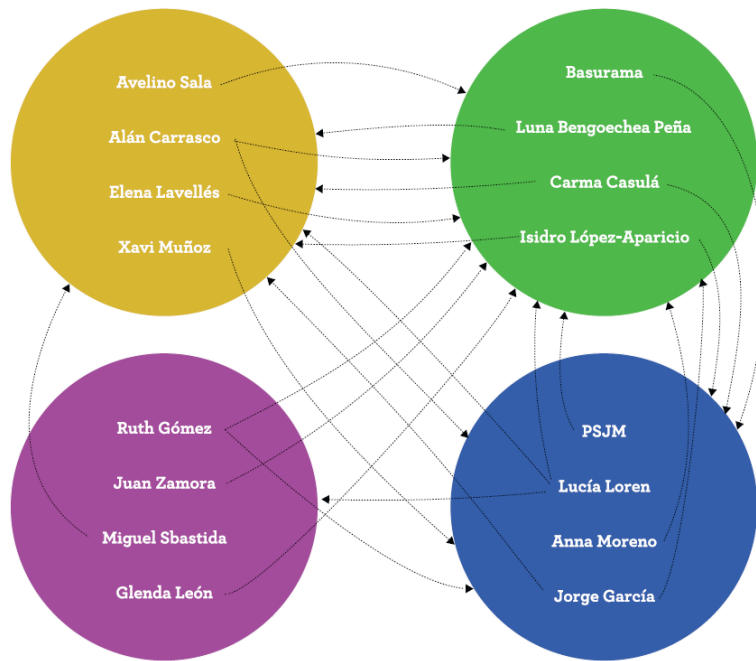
Avelino Sala

Alán Carrasco

Elena Lavellés

Xavi Muñoz

Basurama

Luna Bengoechea Peña

Carma Casulá

Isidro López-Aparicio

Ruth Gómez

Juan Zamora

Miguel Sbastida

Glenda León

PSJM

Lucía Loren

Anna Moreno

Jorge García